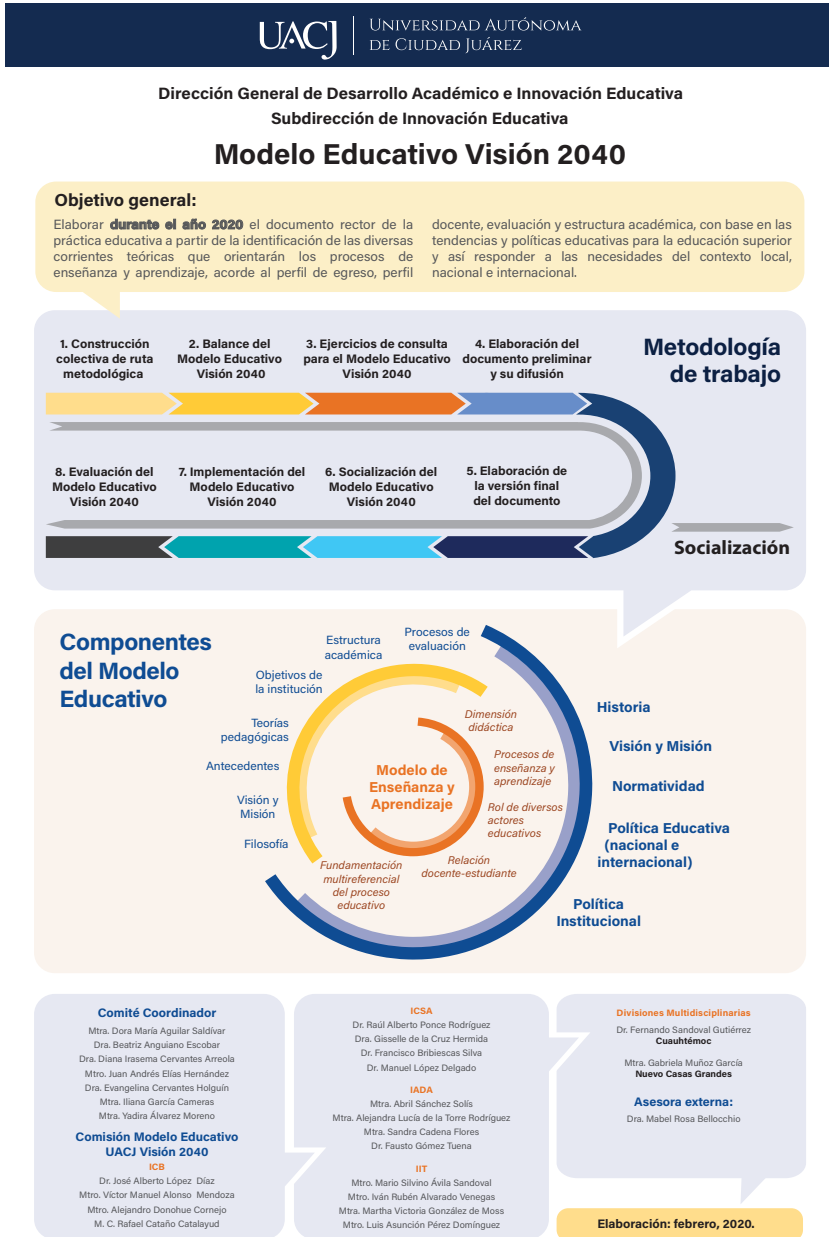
UACJ Universidad Autónoma de Ciudad Juárez

Dirección General de Desarrollo Académico e Innovación Educativa
Subdirección de Innovación Educativa

Modelo Educativo Visión 2040

Objetivo general:

Elaborar durante el año 2020 el documento rector de la práctica educativa a partir de la identificación de las diversas corrientes teóricas que orientarán los procesos de enseñanza y aprendizaje, acorde al perfil de egreso, perfil docente, evaluación y estructura académica, con base en las tendencias y políticas educativas para la educación superior y así responder a las necesidades del contexto local, nacional e internacional.

1. Construcción colectiva de ruta metodológica
2. Balance del Modelo Educativo Visión 2040
3. Ejercicios de consulta para el Modelo Educativo Visión 2040
4. Elaboración del documento preliminar y su difusión

Metodología de trabajo

8. Evaluación del Modelo Educativo Visión 2040
7. Implementación del Modelo Educativo Visión 2040
6. Socialización del Modelo Educativo Visión 2040
5. Elaboración de la versión final del documento

Socialización

Componentes del Modelo Educativo

Estructura académica
Procesos de evaluación
Objetivos de la institución
Teorías pedagógicas
Antecedentes
Visión y Misión
Filosofía
Dimensión didáctica
Procesos de enseñanza y aprendizaje
Rol de diversos actores educativos
Relación docente-estudiante
Fundamentación multireferencial del proceso educativo
Modelo de Enseñanza y Aprendizaje
Historia
Visión y Misión
Normatividad
Política Educativa (nacional e internacional)
Política Institucional

Comité Coordinador
Mtra. Dora María Aguilar Saldívar
Dra. Beatriz Anguiano Escobar
Dra. Diana Irasema Cervantes Arreola
Mtro. Juan Andrés Elías Hernández
Dra. Evangelina Cervantes Holguín
Mtra. Iliana García Cameras
Mtra. Yadira Álvarez Moreno

Comisión Modelo Educativo UACJ Visión 2040
ICB
Dr. José Alberto López Díaz
Mtro. Víctor Manuel Alonso Mendoza
Mtro. Alejandro Donohue Cornejo
M. C. Rafael Cataño Catalayud

ICSA
Dr. Raúl Alberto Ponce Rodríguez
Dra. Gisselle de la Cruz Hermida
Dr. Francisco Bribiescas Silva
Dr. Manuel López Delgado

IADA
Mtro. Abril Sánchez Solís
Mtra. Alejandra Lucía de la Torre Rodríguez
Mtra. Sandra Cadena Flores
Dr. Fausto Gómez Tuena

IIT
Mtro. Mario Silvino Ávila Sandoval
Mtro. Iván Rubén Alvarado Venegas
Mtra. Martha Victoria González de Moss
Mtro. Luis Asunción Pérez Domínguez

Divisiones Multidisciplinarias
Dr. Fernando Sandoval Gutiérrez
Cuauhtémoc
Mtra. Gabriela Muñoz García
Nuevo Casas Grandes

Asesora externa:
Dra. Mabel Rosa Bellocchio

Elaboración: febrero, 2020.